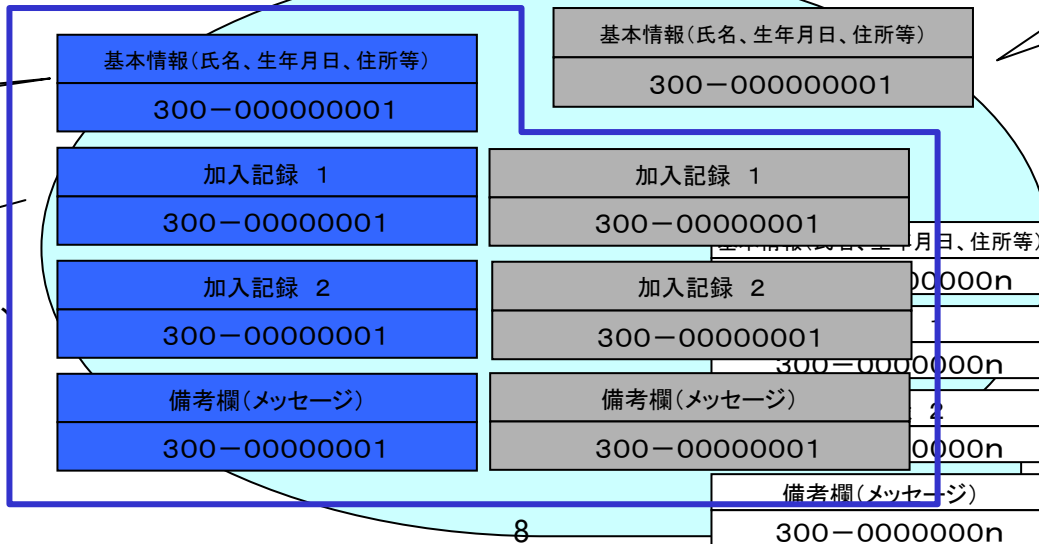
基本情報(氏名、生年月日、住所等)

300−000000001

基本情報(氏名、生年月日、住所等)

300−000000001

加入記録　1

300−00000001

加入記録　1

300−00000001

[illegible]月日、住所等)

加入記録　2

300−00000001

加入記録　2

300−00000001

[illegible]0000n

300−0000000n

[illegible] 2

備考欄(メッセージ)

300−00000001

備考欄(メッセージ)

300−00000001

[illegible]0000n

備考欄(メッセージ)

300−0000000n

8